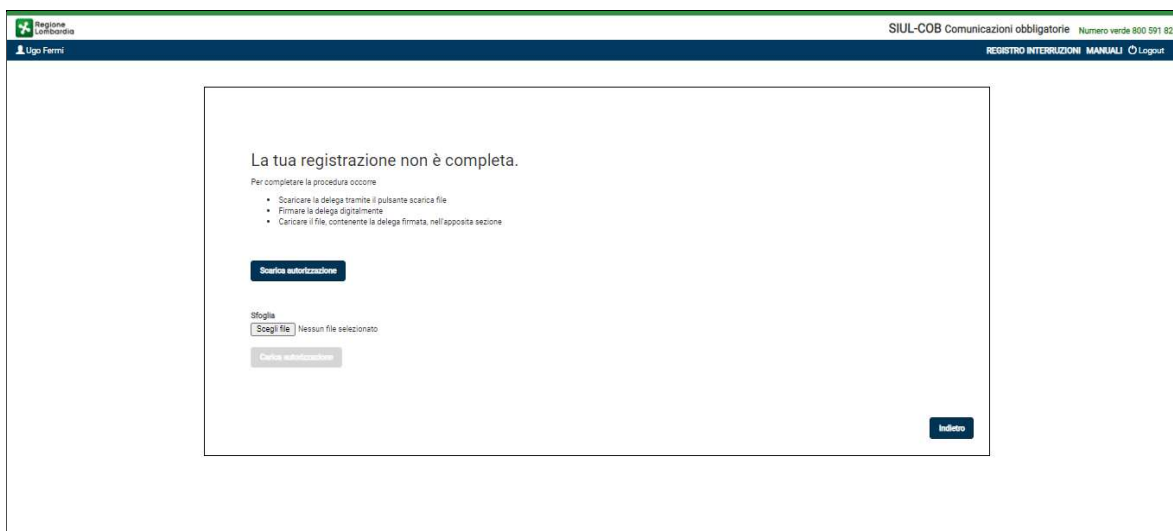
Regione Lombardia

SIUL-COB Comunicazioni obbligatorie Numero verde 800 591 82

Ugo Fermi

REGISTRO INTERRUZIONI MANUALI Logout

La tua registrazione non è completa.

Per completare la procedura occorre

- Scaricare la delega tramite il pulsante scarica file
- Firmare la delega digitalmente
- Caricare il file, contenente la delega firmata, nell'apposita sezione

Scarica autorizzazione

Sfoglia

Scegli file Nessun file selezionato

Carica autorizzazione

Indietro